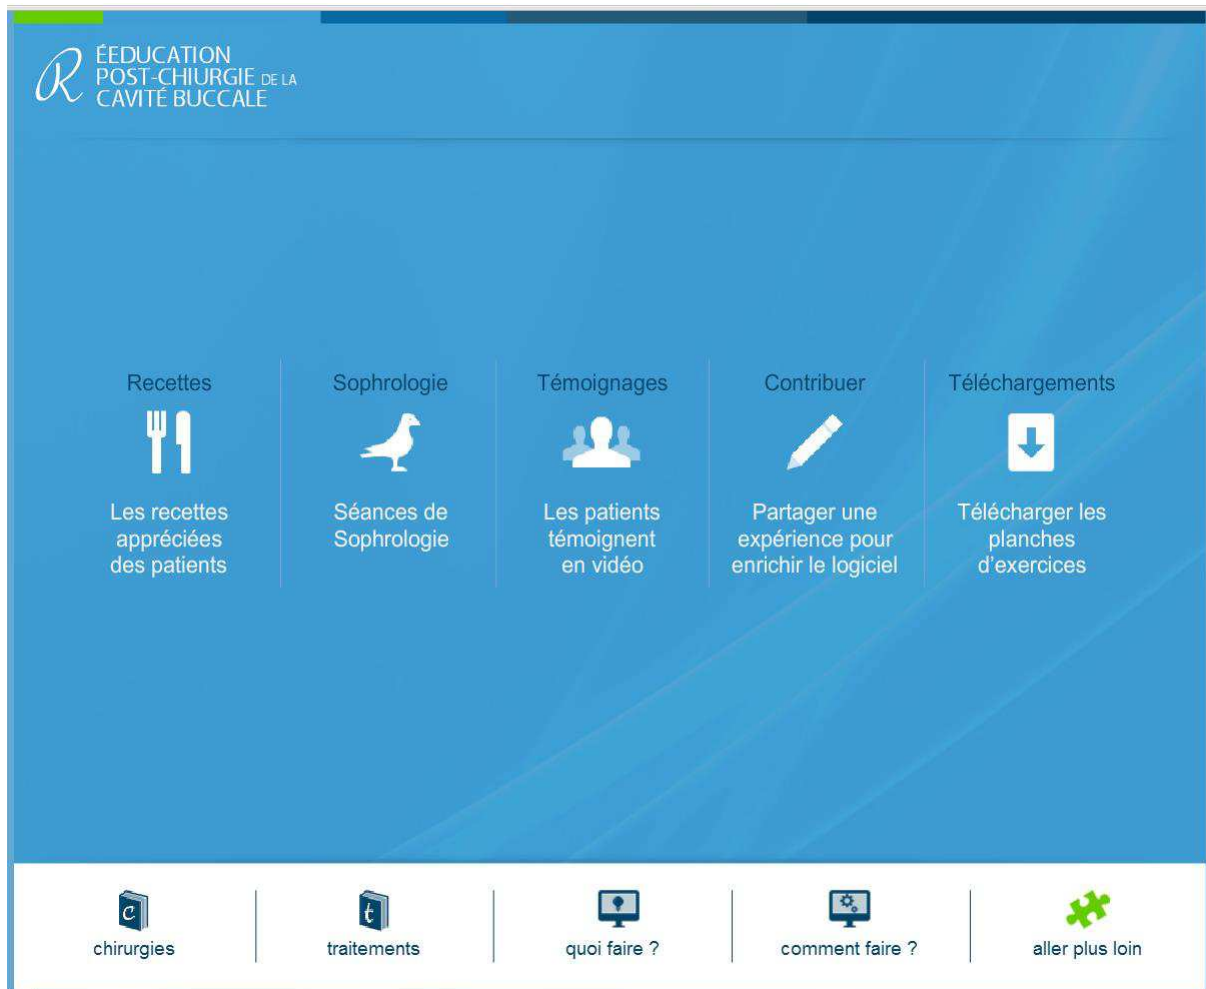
R ÉEDUCATION POST-CHIURGIE DE LA CAVITÉ BUCCALE

Recettes

Les recettes appréciées des patients

Sophrologie

Séances de Sophrologie

Témoignages

Les patients témoignent en vidéo

Contribuer

Partager une expérience pour enrichir le logiciel

Téléchargements

Télécharger les planches d'exercices

c chirurgies

t traitements

quoi faire ?

comment faire ?

aller plus loin